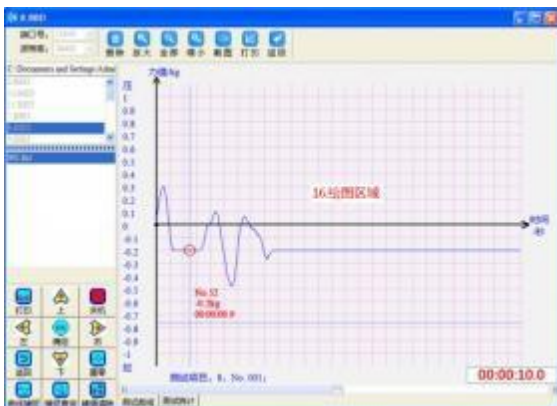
串口号:
波特率:
刷新 放大 全部 缩小 截图 打印 返回
C:\Documents and Settings\Admi
力值kg
压
1
0.9
0.8
0.7
0.6
0.5
0.4
0.3
0.2
0.1
0
-0.1
-0.2
-0.3
-0.4
-0.5
-0.6
-0.7
-0.8
-0.9
-1
拉
16绘图区域
时间
秒
No.32
-0.3kg
00:00:00.0
打印 上 关机
左 确定 右
返回 下 清零
测试曲线: 8, No.001;
00:00:10.0
测试曲线 测试统计